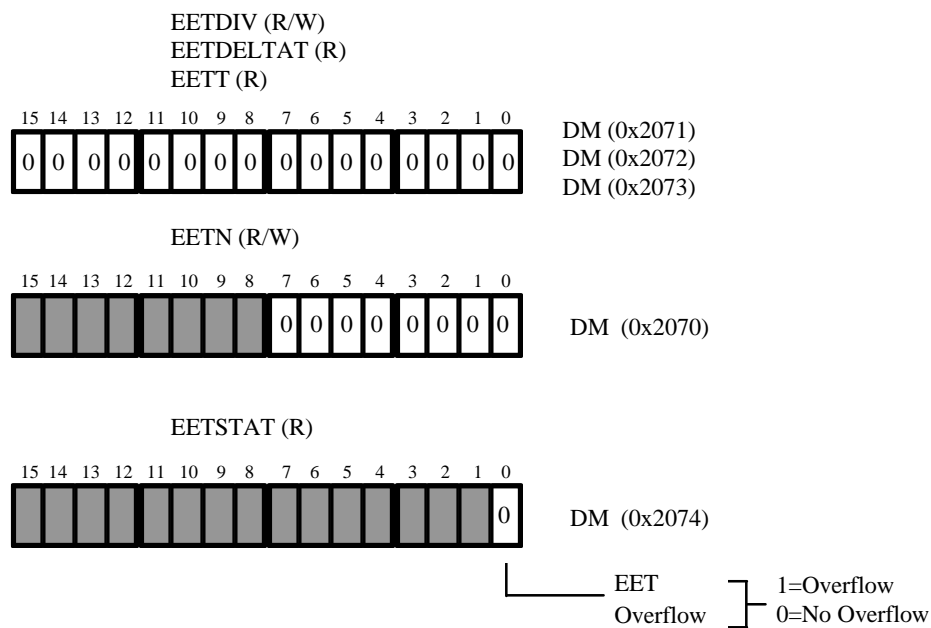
EETDIV (R/W)
EETDELTAT (R)
EETT (R)

15 14 13 12 11 10 9 8 7 6 5 4 3 2 1 0

0 0 0 0 0 0 0 0 0 0 0 0 0 0 0 0

DM (0x2071)
DM (0x2072)
DM (0x2073)

EETN (R/W)

15 14 13 12 11 10 9 8 7 6 5 4 3 2 1 0

0 0 0 0 0 0 0 0

DM (0x2070)

EETSTAT (R)

15 14 13 12 11 10 9 8 7 6 5 4 3 2 1 0

0

DM (0x2074)

EET Overflow

1=Overflow
0=No Overflow